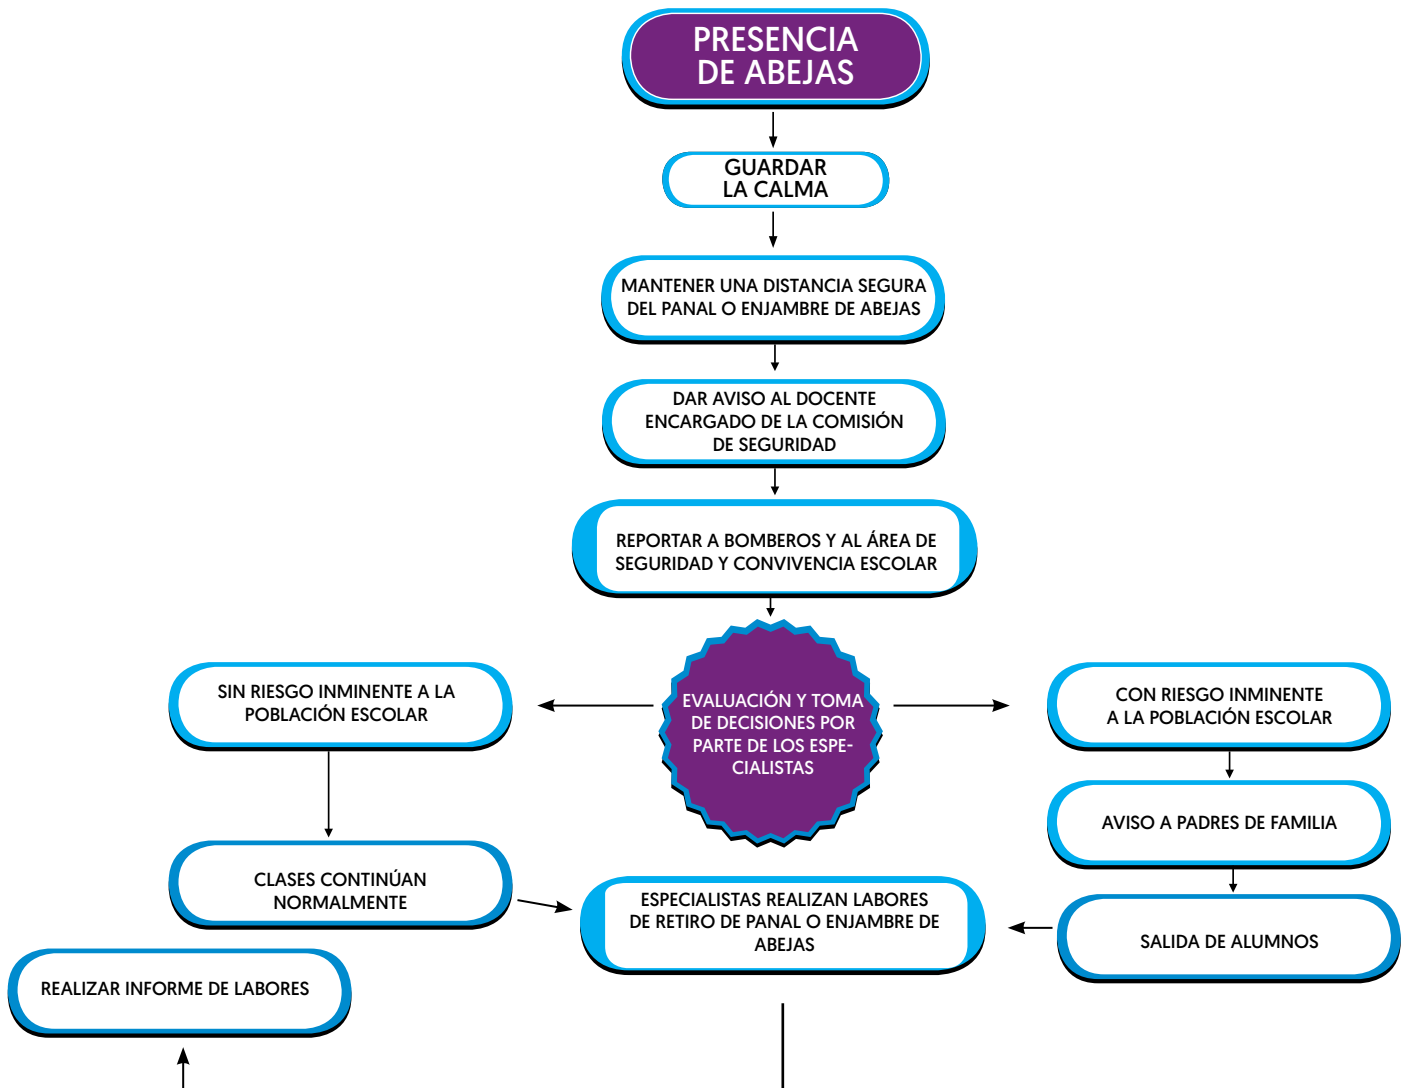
PRESENCIA DE ABEJAS

GUARDAR LA CALMA

MANTENER UNA DISTANCIA SEGURA DEL PANAL O ENJAMBRE DE ABEJAS

DAR AVISO AL DOCENTE ENCARGADO DE LA COMISIÓN DE SEGURIDAD

REPORTAR A BOMBEROS Y AL ÁREA DE SEGURIDAD Y CONVIVENCIA ESCOLAR

SIN RIESGO INMINENTE A LA POBLACIÓN ESCOLAR

EVALUACIÓN Y TOMA DE DECISIONES POR PARTE DE LOS ESPECIALISTAS

CON RIESGO INMINENTE A LA POBLACIÓN ESCOLAR

AVISO A PADRES DE FAMILIA

CLASES CONTINÚAN NORMALMENTE

ESPECIALISTAS REALIZAN LABORES DE RETIRO DE PANAL O ENJAMBRE DE ABEJAS

SALIDA DE ALUMNOS

REALIZAR INFORME DE LABORES